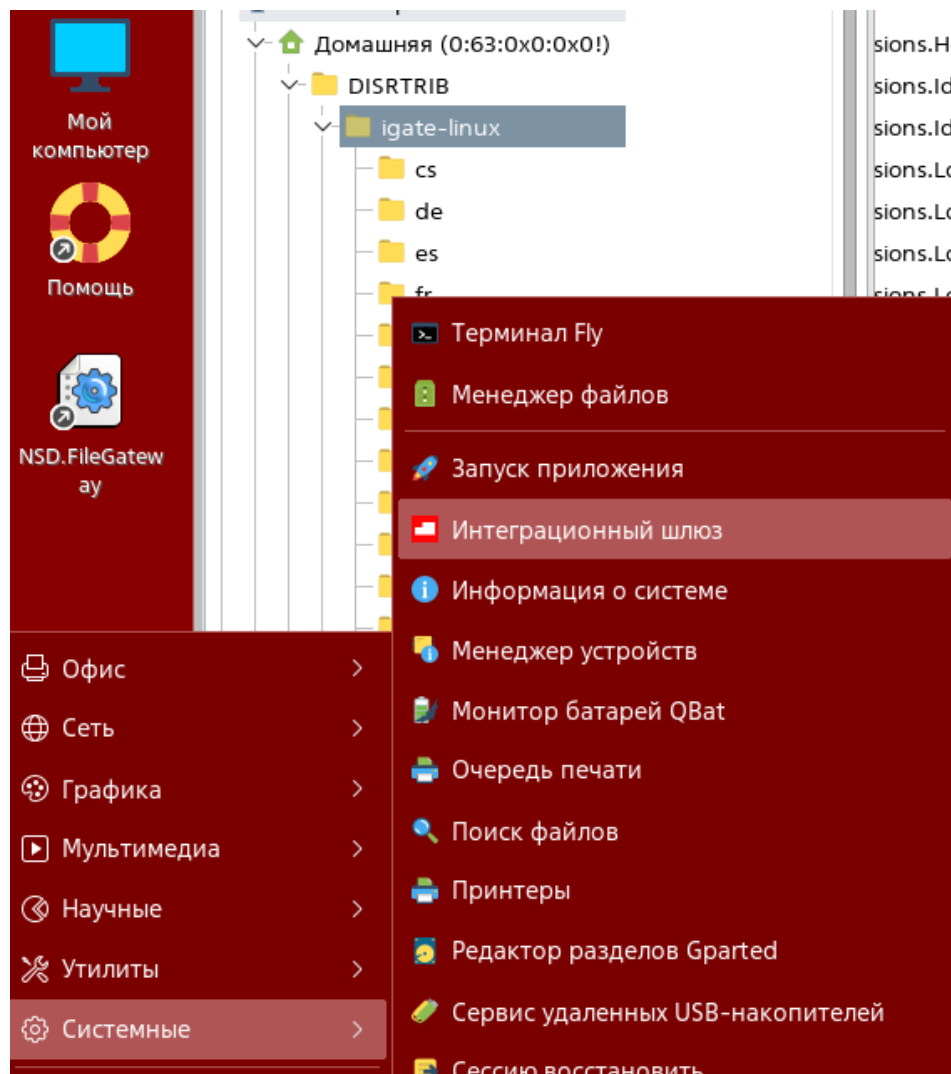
Мой компьютер

Помощь

NSD.FileGateway

Домашняя (0:63:0x0:0x0!)
DISRTRIB
igate-linux
cs
de
es
fr

sions.H
sions.Id
sions.Id
sions.Lo
sions.Lo
sions.Lo
sions.Lo

Офис
Сеть
Графика
Мультимедиа
Научные
Утилиты
Системные

Терминал Fly
Менеджер файлов
Запуск приложения
Интеграционный шлюз
Информация о системе
Менеджер устройств
Монитор батарей QBat
Очередь печати
Поиск файлов
Принтеры
Редактор разделов Gparted
Сервис удаленных USB-накопителей
Сессию восстановить